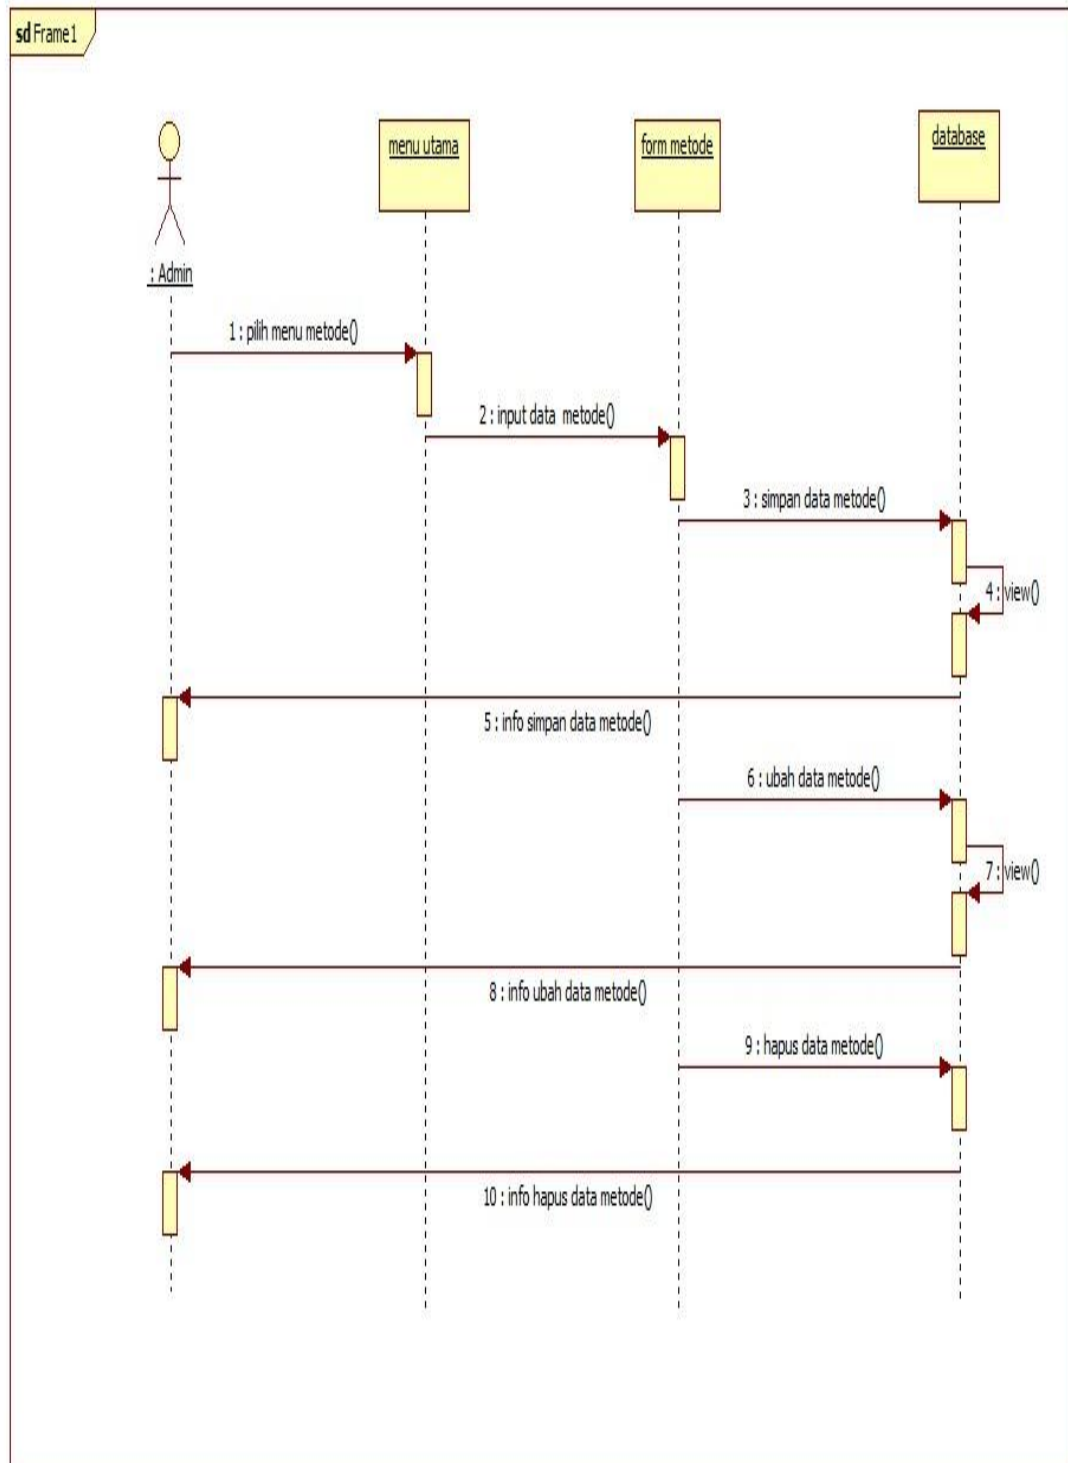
sd Frame1

menu utama

form metode

database

: Admin

1 : pilih menu metode()

2 : input data metode()

3 : simpan data metode()

4 : view()

5 : info simpan data metode()

6 : ubah data metode()

7 : view()

8 : info ubah data metode()

9 : hapus data metode()

10 : info hapus data metode()